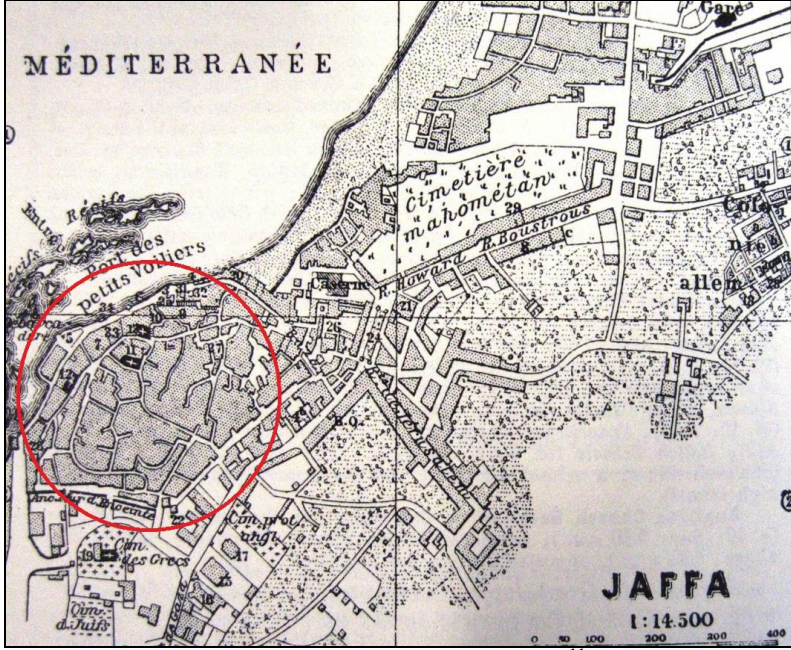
MÉDITERRANÉE

Gare

Récifs

Récifs

Port des Petits Voiliers

Cimetière mahométan

29

R. Boustrous

R. Howard

Caserne

Colonie allem.

21

26

24

B.O.

33

12

10

9

31

32

30

Ancien r. d'Enceinte

22

Cim. prot. angl.

Cim. des Grecs

19

17

15

18

Cim. d. Juifs

JAFFA

1:14.500

0 50 100 200 300 400